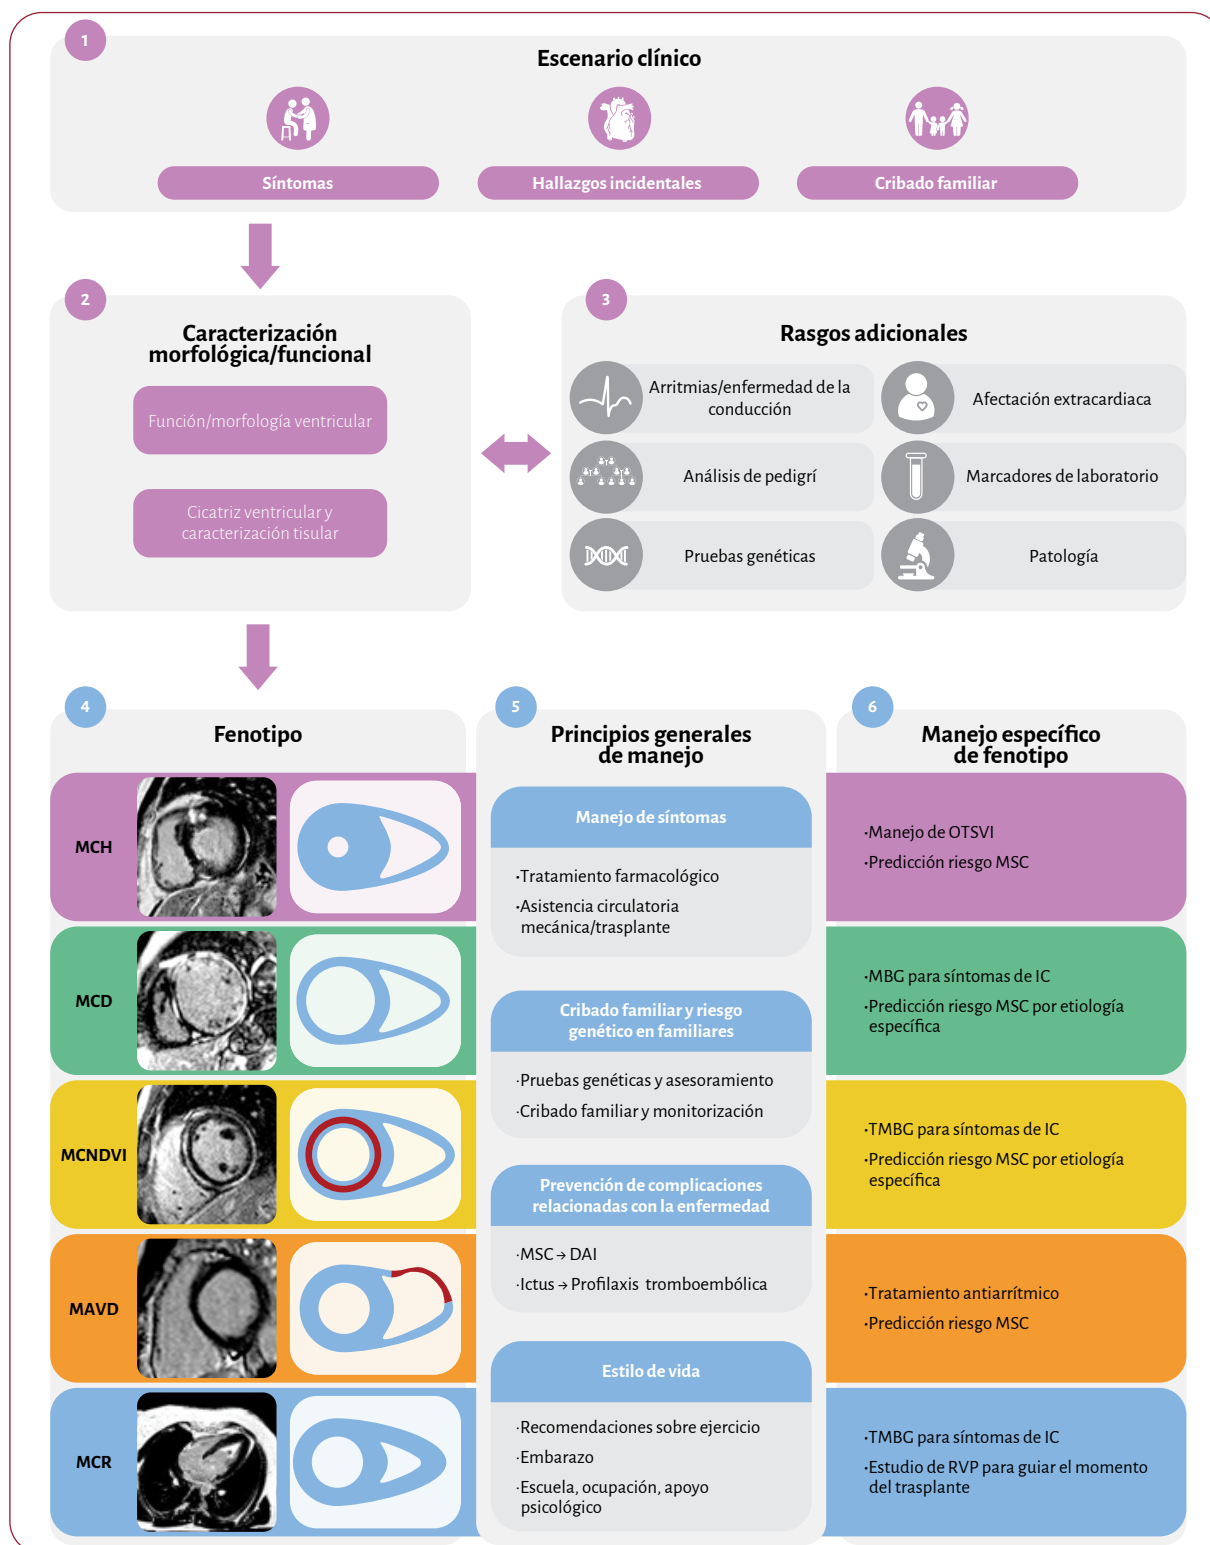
1

Escenario clínico

Síntomas

Hallazgos incidentales

Cribado familiar

2

Caracterización morfológica/funcional

Función/morfología ventricular

Cicatriz ventricular y caracterización tisular

3

Rasgos adicionales

Arritmias/enfermedad de la conducción

Afectación extracardiaca

Análisis de pedigrí

Marcadores de laboratorio

Pruebas genéticas

Patología

4

Fenotipo

MCH

MCD

MCNDVI

MAVD

MCR

5

Principios generales de manejo

Manejo de síntomas

·Tratamiento farmacológico

·Asistencia circulatoria mecánica/trasplante

Cribado familiar y riesgo genético en familiares

·Pruebas genéticas y asesoramiento

·Cribado familiar y monitorización

Prevención de complicaciones relacionadas con la enfermedad

·MSC → DAI

·Ictus → Profilaxis tromboembólica

Estilo de vida

·Recomendaciones sobre ejercicio

·Embarazo

·Escuela, ocupación, apoyo psicológico

6

Manejo específico de fenotipo

·Manejo de OTSVI

·Predicción riesgo MSC

·MBG para síntomas de IC

·Predicción riesgo MSC por etiología específica

·TMBG para síntomas de IC

·Predicción riesgo MSC por etiología específica

·Tratamiento antiarrítmico

·Predicción riesgo MSC

·TMBG para síntomas de IC

·Estudio de RVP para guiar el momento del trasplante